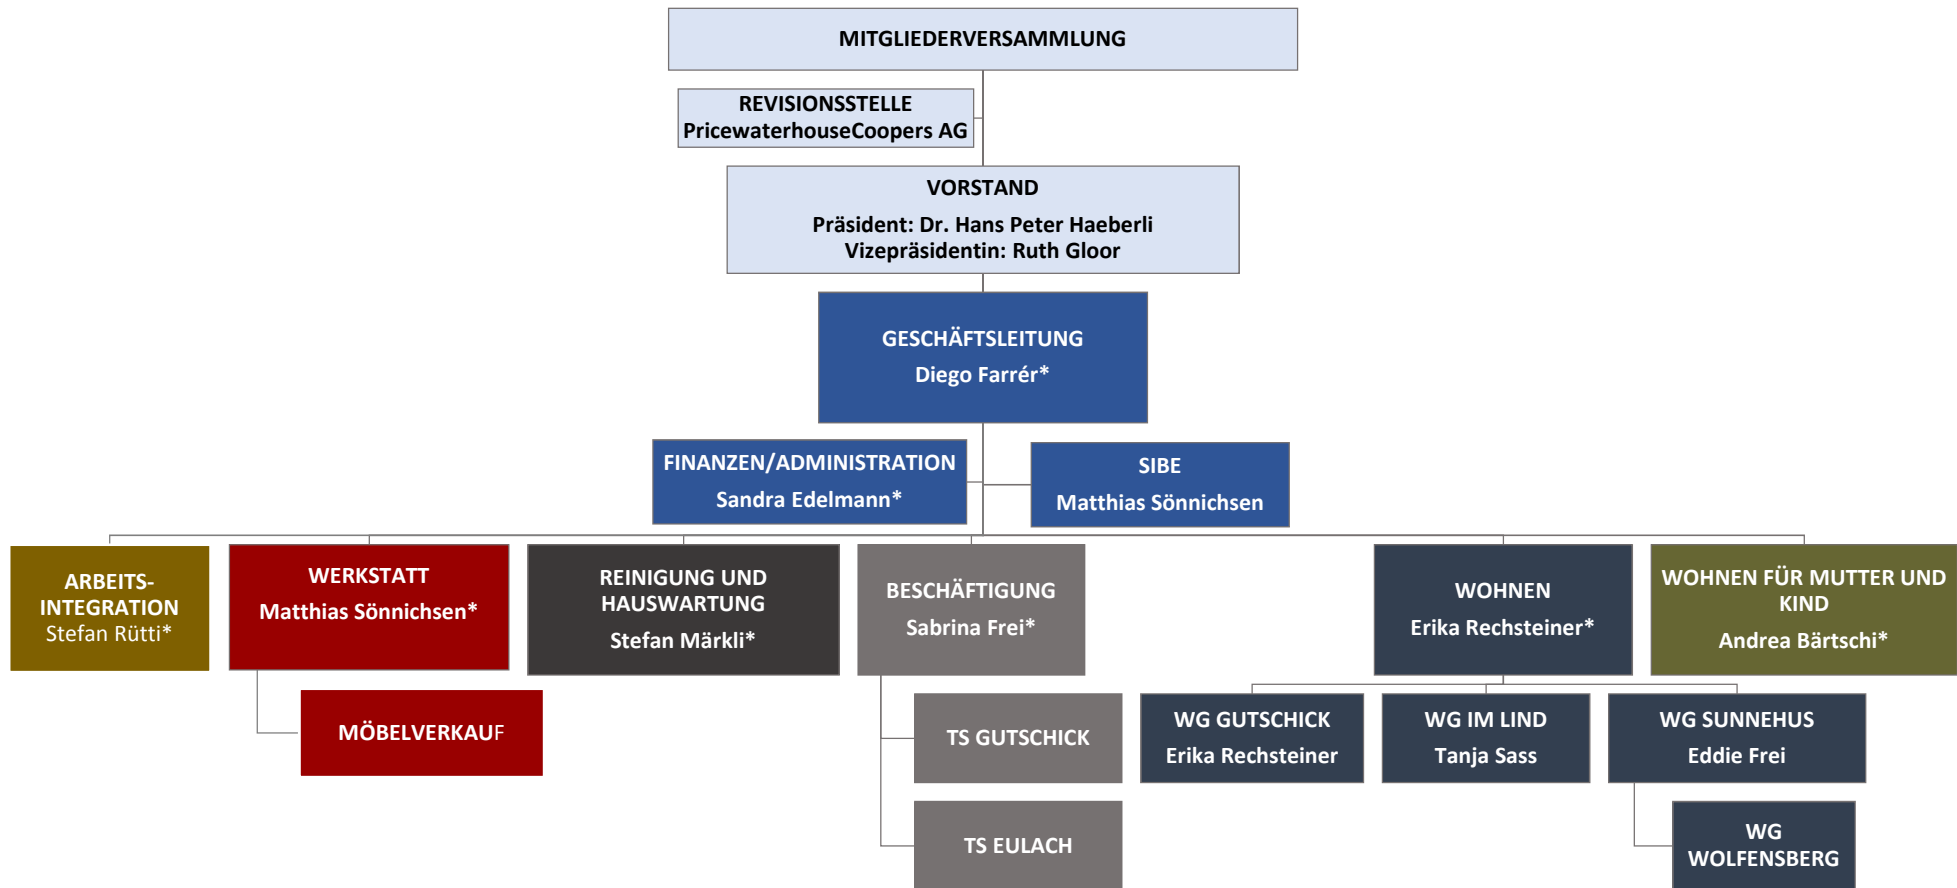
MITGLIEDERVERSAMMLUNG

REVISIONSSTELLE
PricewaterhouseCoopers AG

VORSTAND
Präsident: Dr. Hans Peter Haeberli
Vizepräsidentin: Ruth Gloor

GESCHÄFTSLEITUNG
Diego Farrér*

FINANZEN/ADMINISTRATION
Sandra Edelmann*

SIBE
Matthias Sönnichsen

ARBEITS-INTEGRATION
Stefan Rütti*

WERKSTATT
Matthias Sönnichsen*

MÖBELVERKAUF

REINIGUNG UND HAUSWARTUNG
Stefan Märkli*

BESCHÄFTIGUNG
Sabrina Frei*

TS GUTSCHICK

TS EULACH

WOHNEN
Erika Rechsteiner*

WG GUTSCHICK
Erika Rechsteiner

WG IM LIND
Tanja Sass

WG SUNNEHUS
Eddie Frei

WG WOLFENSBERG

WOHNEN FÜR MUTTER UND KIND
Andrea Bärtschi*